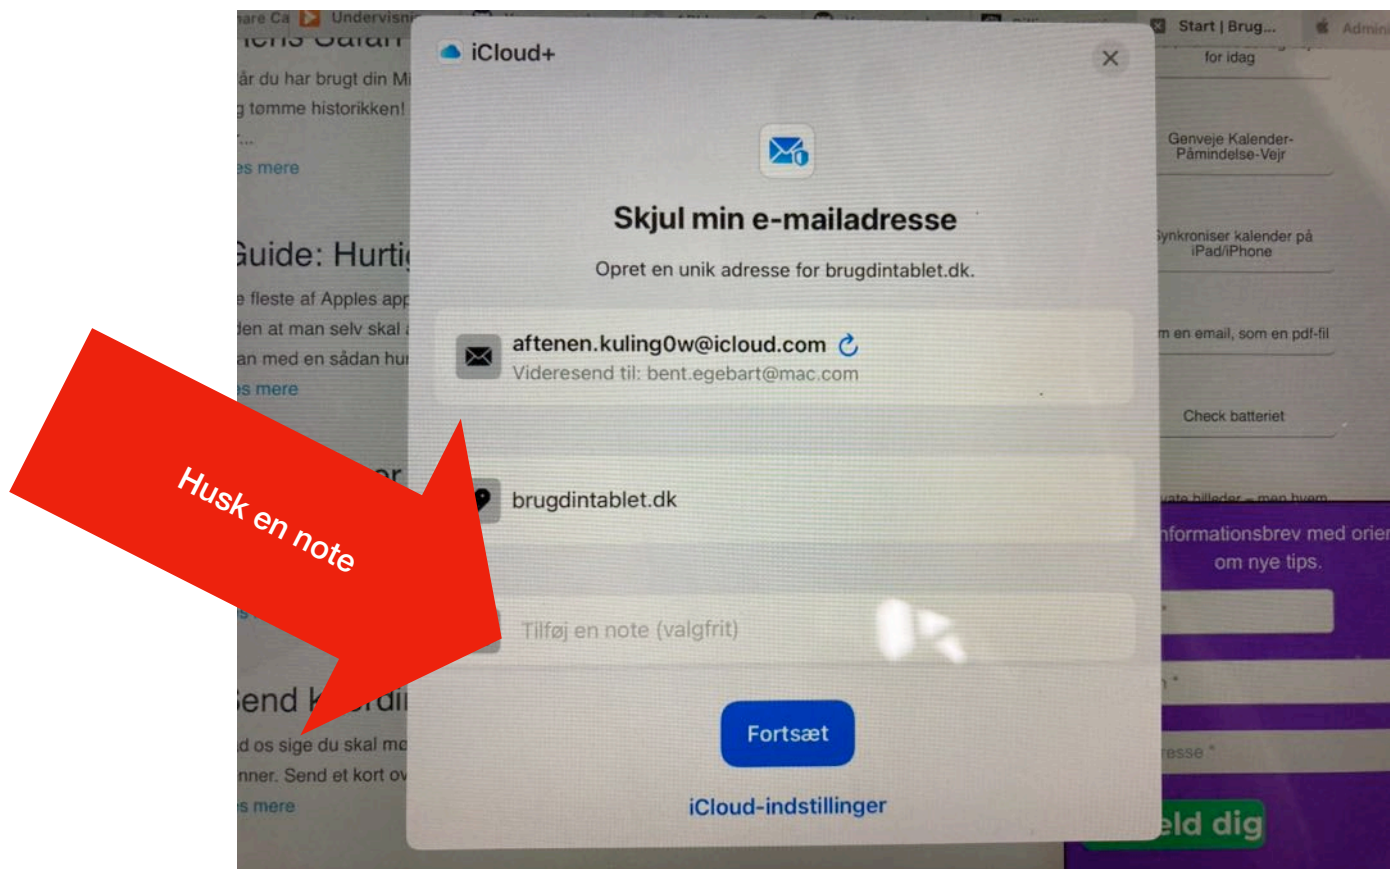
iCloud+

Skjul min e-mailadresse

Opret en unik adresse for brugdintablet.dk.

aftenen.kuling0w@icloud.com
Videresend til: bent.egebart@mac.com

brugdintablet.dk

Tilføj en note (valgfrit)

Fortsæt

iCloud-indstillinger

Husk en note

år du har brugt din Mi
g tømme historikken!
es mere

Guide: Hurti
e fleste af Apples app
den at man selv skal
an med en sådan hu
es mere

Send k
d os sige du skal m
nner. Send et kort o
es mere

Start | Brug...
for idag
Genveje Kalender-Påmindelse-Vejr
Synkroniser kalender på iPad/iPhone
m en email, som en pdf-fil
Check batteriet
nformationsbrev med orie
om nye tips.
eld dig